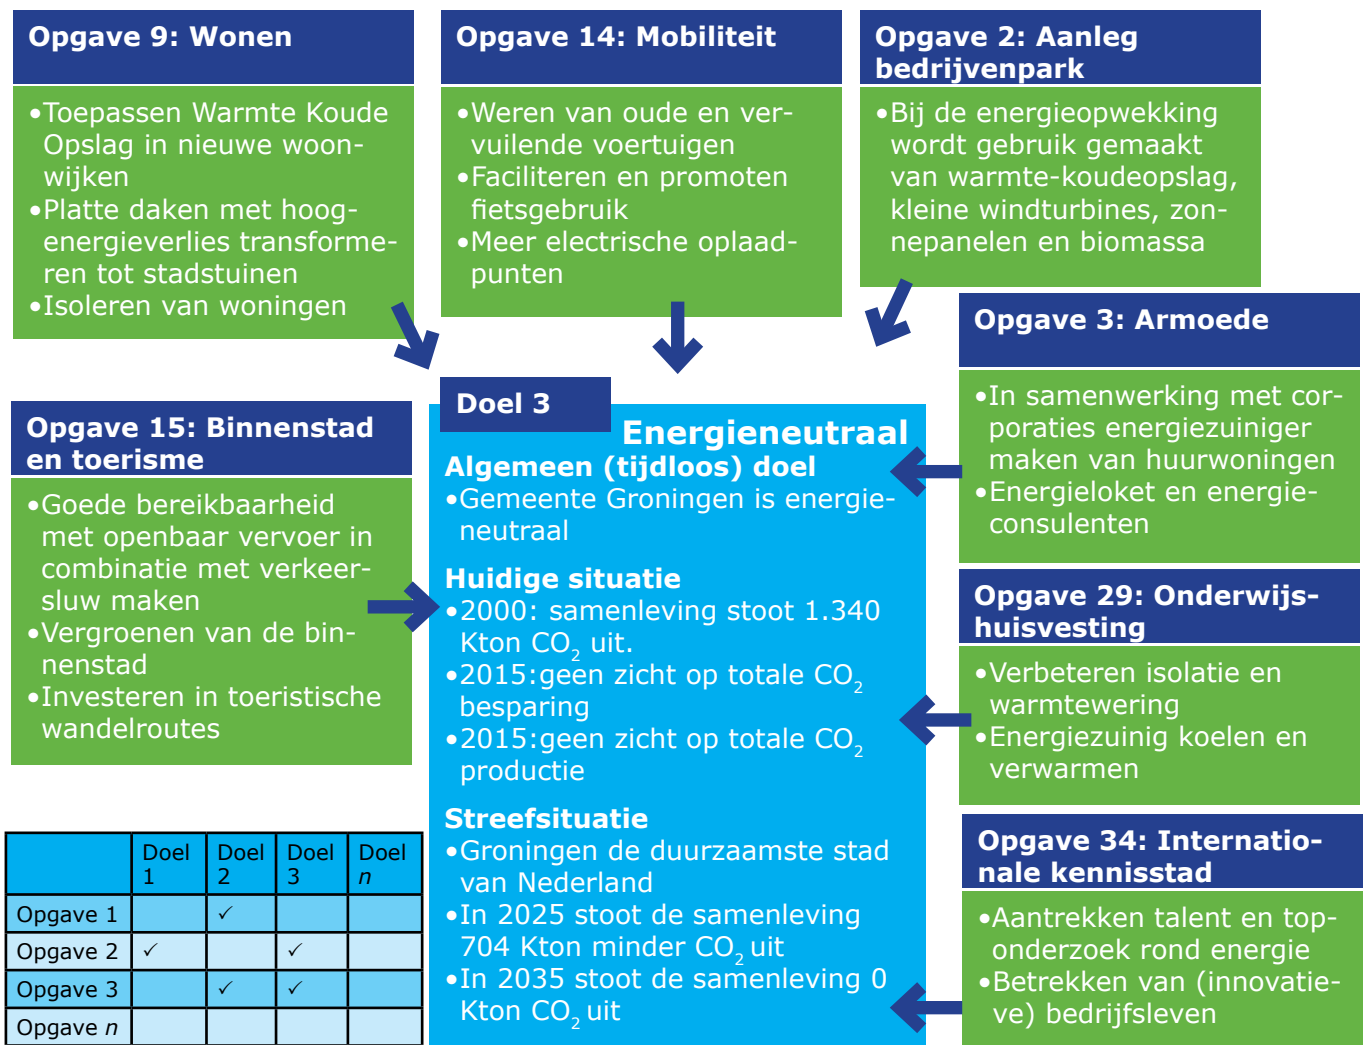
Opgave 9: Wonen

•Toepassen Warmte Koude Opslag in nieuwe woonwijken
•Platte daken met hoog-energieverlies transformeren tot stadstuinen
•Isoleren van woningen

Opgave 14: Mobiliteit

•Weren van oude en vervuilende voertuigen
•Faciliteren en promoten fietsgebruik
•Meer electrische oplaadpunten

Opgave 2: Aanleg bedrijvenpark

•Bij de energieopwekking wordt gebruik gemaakt van warmte-koudeopslag, kleine windturbines, zonnepanelen en biomassa

Opgave 3: Armoede

•In samenwerking met corporaties energiezuiniger maken van huurwoningen
•Energieloket en energieconsulenten

Opgave 15: Binnenstad en toerisme

•Goede bereikbaarheid met openbaar vervoer in combinatie met verkeersluw maken
•Vergroenen van de binnenstad
•Investeren in toeristische wandelroutes

Doel 3

Energieneutraal

Algemeen (tijdloos) doel
•Gemeente Groningen is energieneutraal

Huidige situatie
•2000: samenleving stoot 1.340 Kton $CO_2$ uit.
•2015:geen zicht op totale $CO_2$ besparing
•2015:geen zicht op totale $CO_2$ productie

Streefsituatie
•Groningen de duurzaamste stad van Nederland
•In 2025 stoot de samenleving 704 Kton minder $CO_2$ uit
•In 2035 stoot de samenleving 0 Kton $CO_2$ uit

Opgave 29: Onderwijshuisvesting

•Verbeteren isolatie en warmtewering
•Energiezuinig koelen en verwarmen

Opgave 34: Internationale kennisstad

•Aantrekken talent en toponderzoek rond energie
•Betrekken van (innovatieve) bedrijfsleven

| | Doel 1 | Doel 2 | Doel 3 | Doel *n* |
|---|---|---|---|---|
| Opgave 1 | | ✓ | | |
| Opgave 2 | ✓ | | ✓ | |
| Opgave 3 | | ✓ | ✓ | |
| Opgave *n* | | | | |